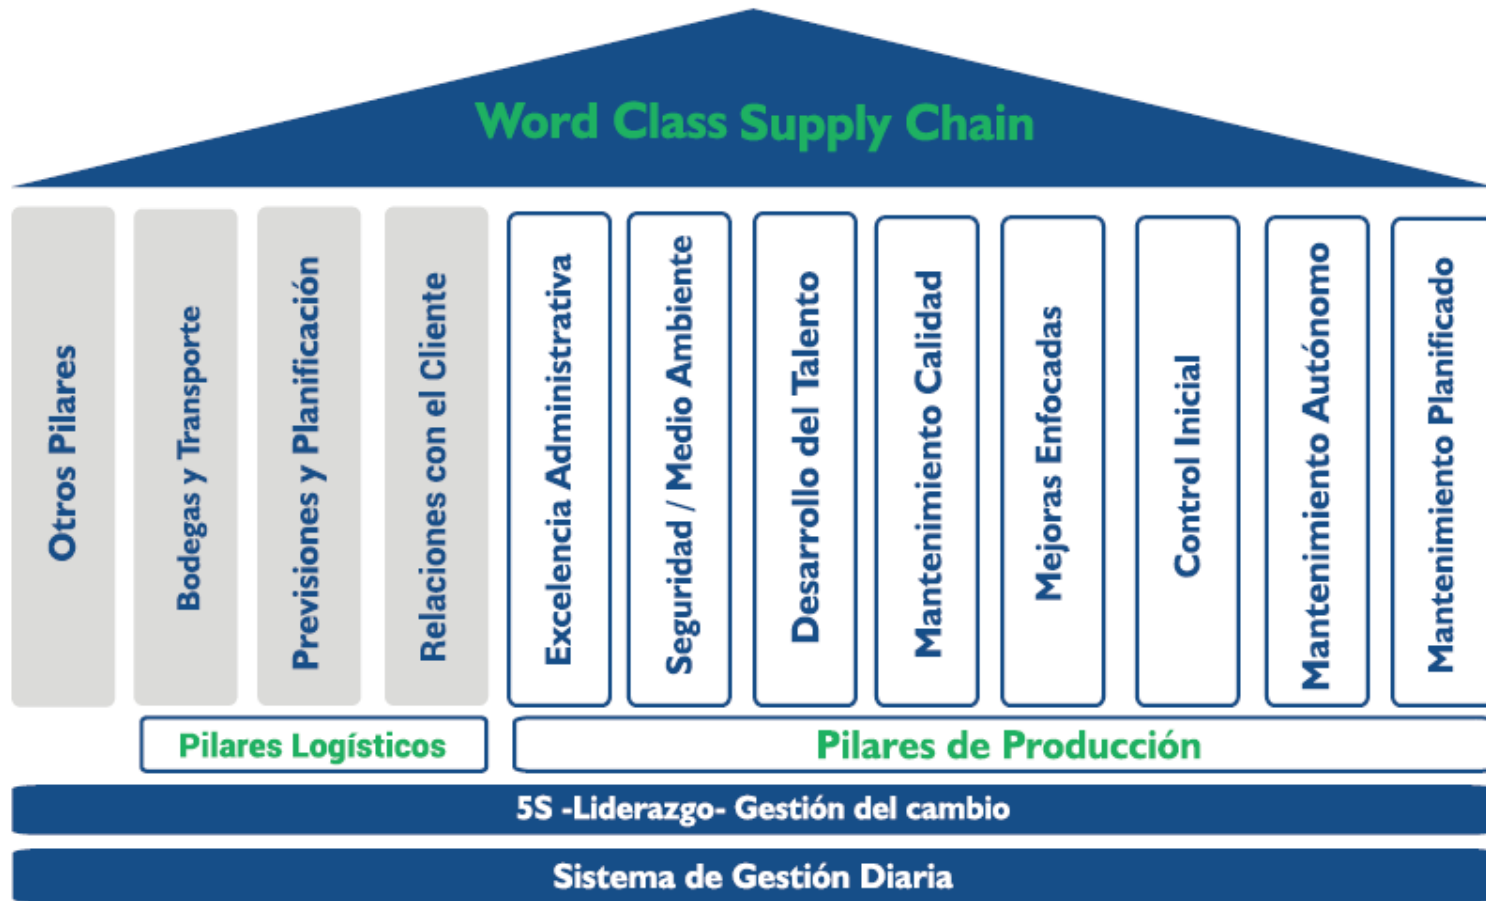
Word Class Supply Chain

Otros Pilares

Bodegas y Transporte

Previsiones y Planificación

Relaciones con el Cliente

Excelencia Administrativa

Seguridad / Medio Ambiente

Desarrollo del Talento

Mantenimiento Calidad

Mejoras Enfocadas

Control Inicial

Mantenimiento Autónomo

Mantenimiento Planificado

Pilares Logísticos

Pilares de Producción

5S -Liderazgo- Gestión del cambio

Sistema de Gestión Diaria